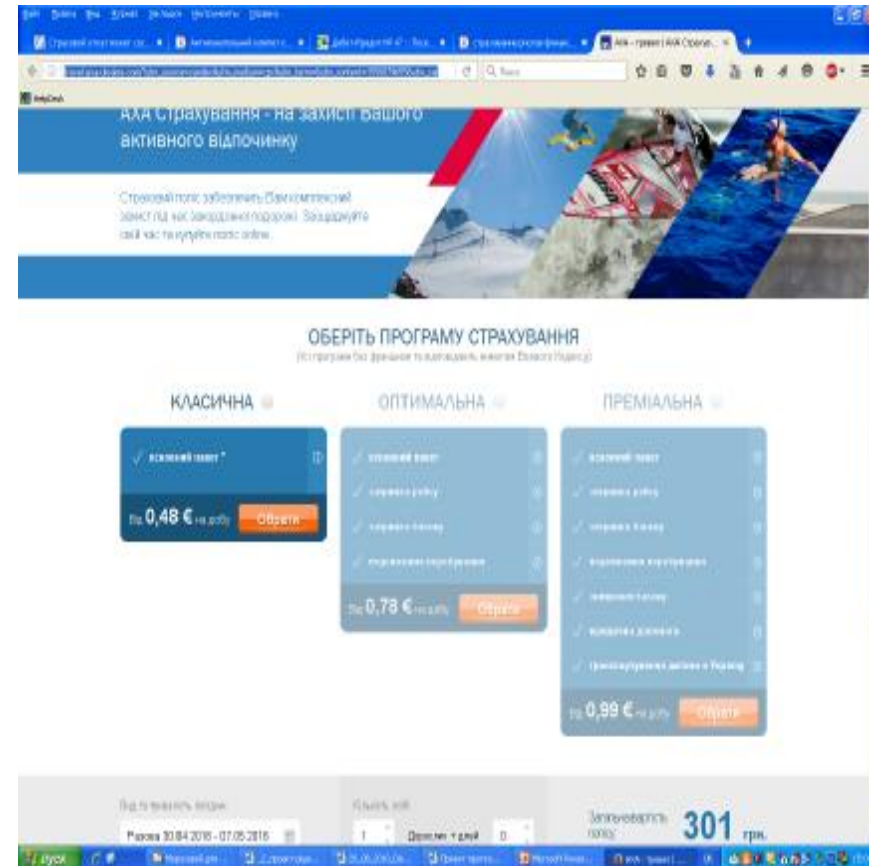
AXA Страхування - На захист Вашого активного відпочинку

Страховий поліс забезпечить Вам комплексний захист під час закордонної подорожі. Заощаджуйте свій час та купуйте поліс online.

ОБЕРІТЬ ПРОГРАМУ СТРАХУВАННЯ

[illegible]

КЛАСИЧНА

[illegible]

від 0,48 € на добу

Обрати

ОПТИМАЛЬНА

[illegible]

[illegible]

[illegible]

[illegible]

від 0,78 € на добу

Обрати

ПРЕМІАЛЬНА

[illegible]

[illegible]

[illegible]

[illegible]

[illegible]

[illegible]

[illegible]

від 0,99 € на добу

Обрати

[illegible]

Разова 30.04.2016 - 07.05.2016

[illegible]

1

Дорослих + дітей

0

Загальна вартість поліса

301 грн.

пуск